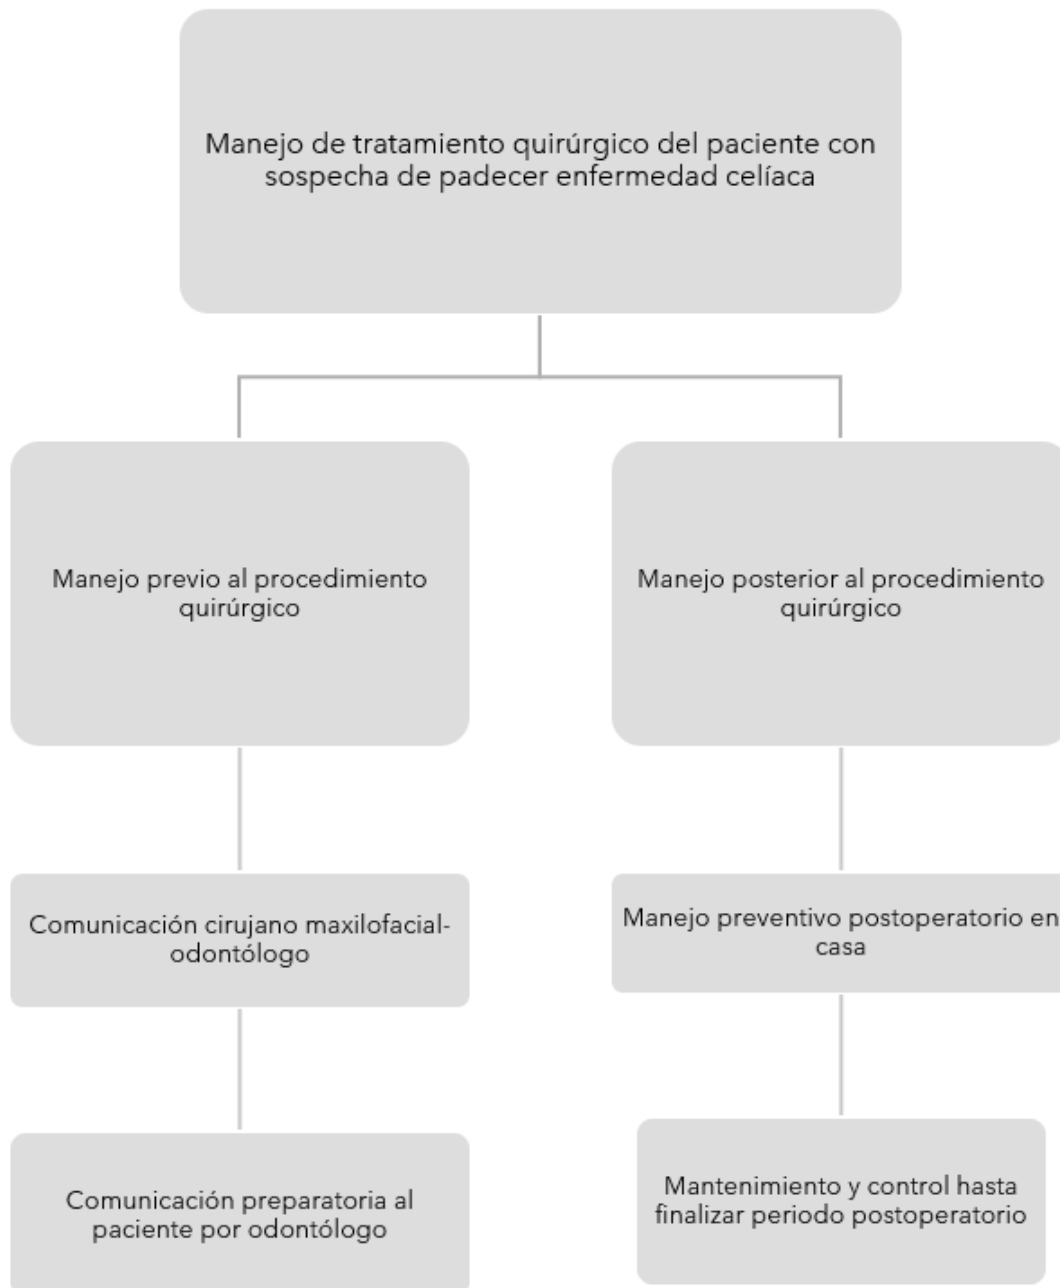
Manejo de tratamiento quirúrgico del paciente con sospecha de padecer enfermedad celíaca

Manejo previo al procedimiento quirúrgico

Comunicación cirujano maxilofacial-odontólogo

Comunicación preparatoria al paciente por odontólogo

Manejo posterior al procedimiento quirúrgico

Manejo preventivo postoperatorio en casa

Mantenimiento y control hasta finalizar periodo postoperatorio